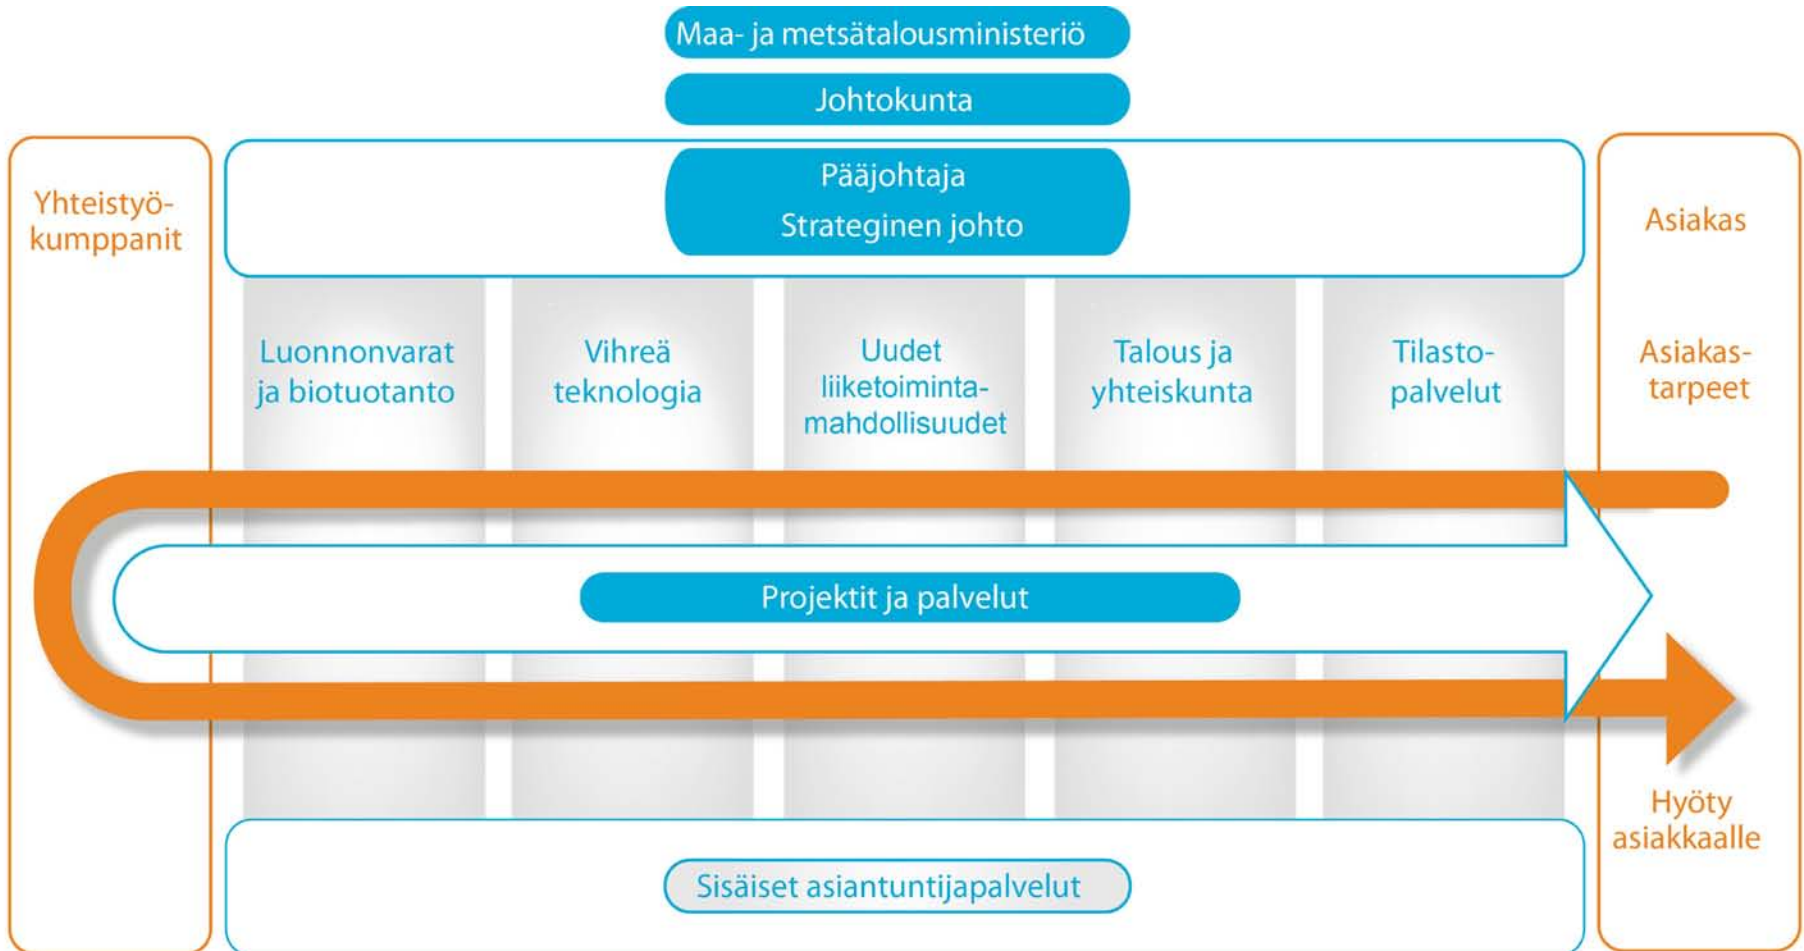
Maa- ja metsätalousministeriö

Johtokunta

Yhteistyökumppanit

Pääjohtaja
Strateginen johto

Asiakas

Luonnonvarat ja biotuotanto

Vihreä teknologia

Uudet liiketoimintamahdollisuudet

Talous ja yhteiskunta

Tilastopalvelut

Asiakastarpeet

Projektit ja palvelut

Hyöty asiakkaalle

Sisäiset asiantuntijapalvelut